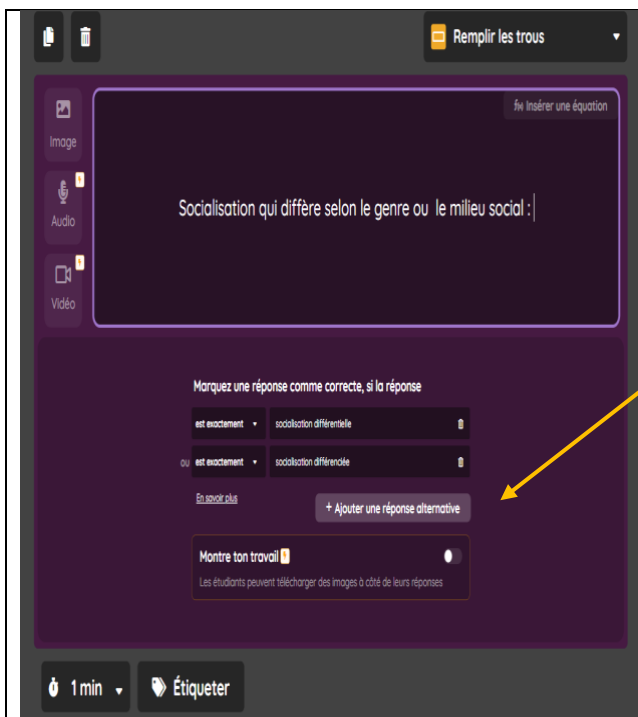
Remplir les trous

Insérer une équation

Image

Audio

Vidéo

Socialisation qui diffère selon le genre ou le milieu social :

Marquez une réponse comme correcte, si la réponse

est exactement | socialisation différentielle

ou est exactement | socialisation différenciée

En savoir plus

+ Ajouter une réponse alternative

Montre ton travail

Les étudiants peuvent télécharger des images à côté de leurs réponses

1 min

Étiqueter